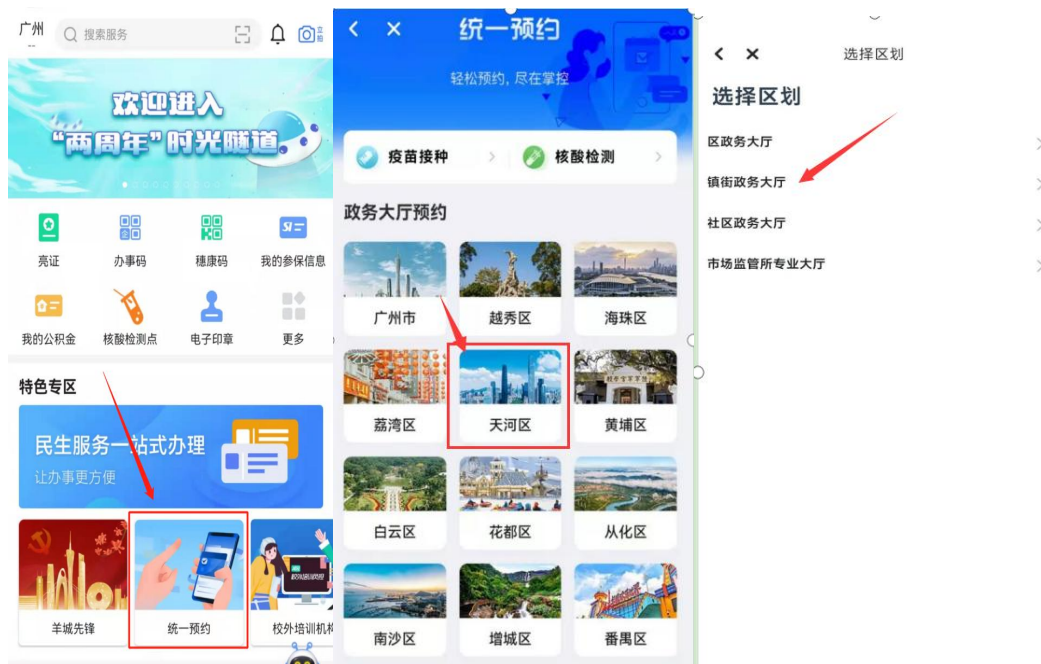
广州
搜索服务

欢迎进入
"两周年"时光隧道

亮证
办事码
穗康码
我的参保信息
我的公积金
核酸检测点
电子印章
更多

特色专区
民生服务一站式办理
让办事更方便
羊城先锋
统一预约
校外培训机构

统一预约
轻松预约，尽在掌控
疫苗接种
核酸检测
政务大厅预约
广州市
越秀区
海珠区
荔湾区
天河区
黄埔区
白云区
花都区
从化区
南沙区
增城区
番禺区

选择区划
选择区划
区政务大厅
镇街政务大厅
社区政务大厅
市场监管所专业大厅